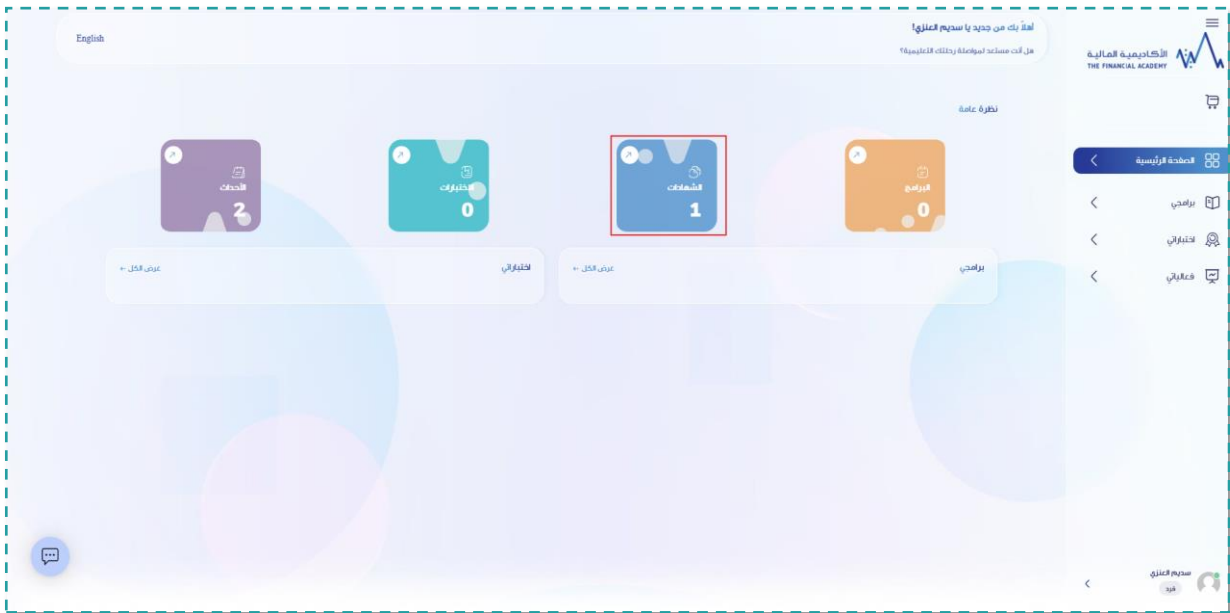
الأكاديمية المالية
THE FINANCIAL ACADEMY

أهلاً بك من جديد يا سديم العنزي!
هل أنت مستعد لمواصلة رحلتك التعليمية؟

English

نظرة عامة

البرامج
0

الشهادات
1

الاختبارات
0

الأحداث
2

برامجي
عرض الكل ←

اختباراتي
عرض الكل ←

الصفحة الرئيسية
برامجي
اختباراتي
فعالياتي

سديم العنزي
فرد